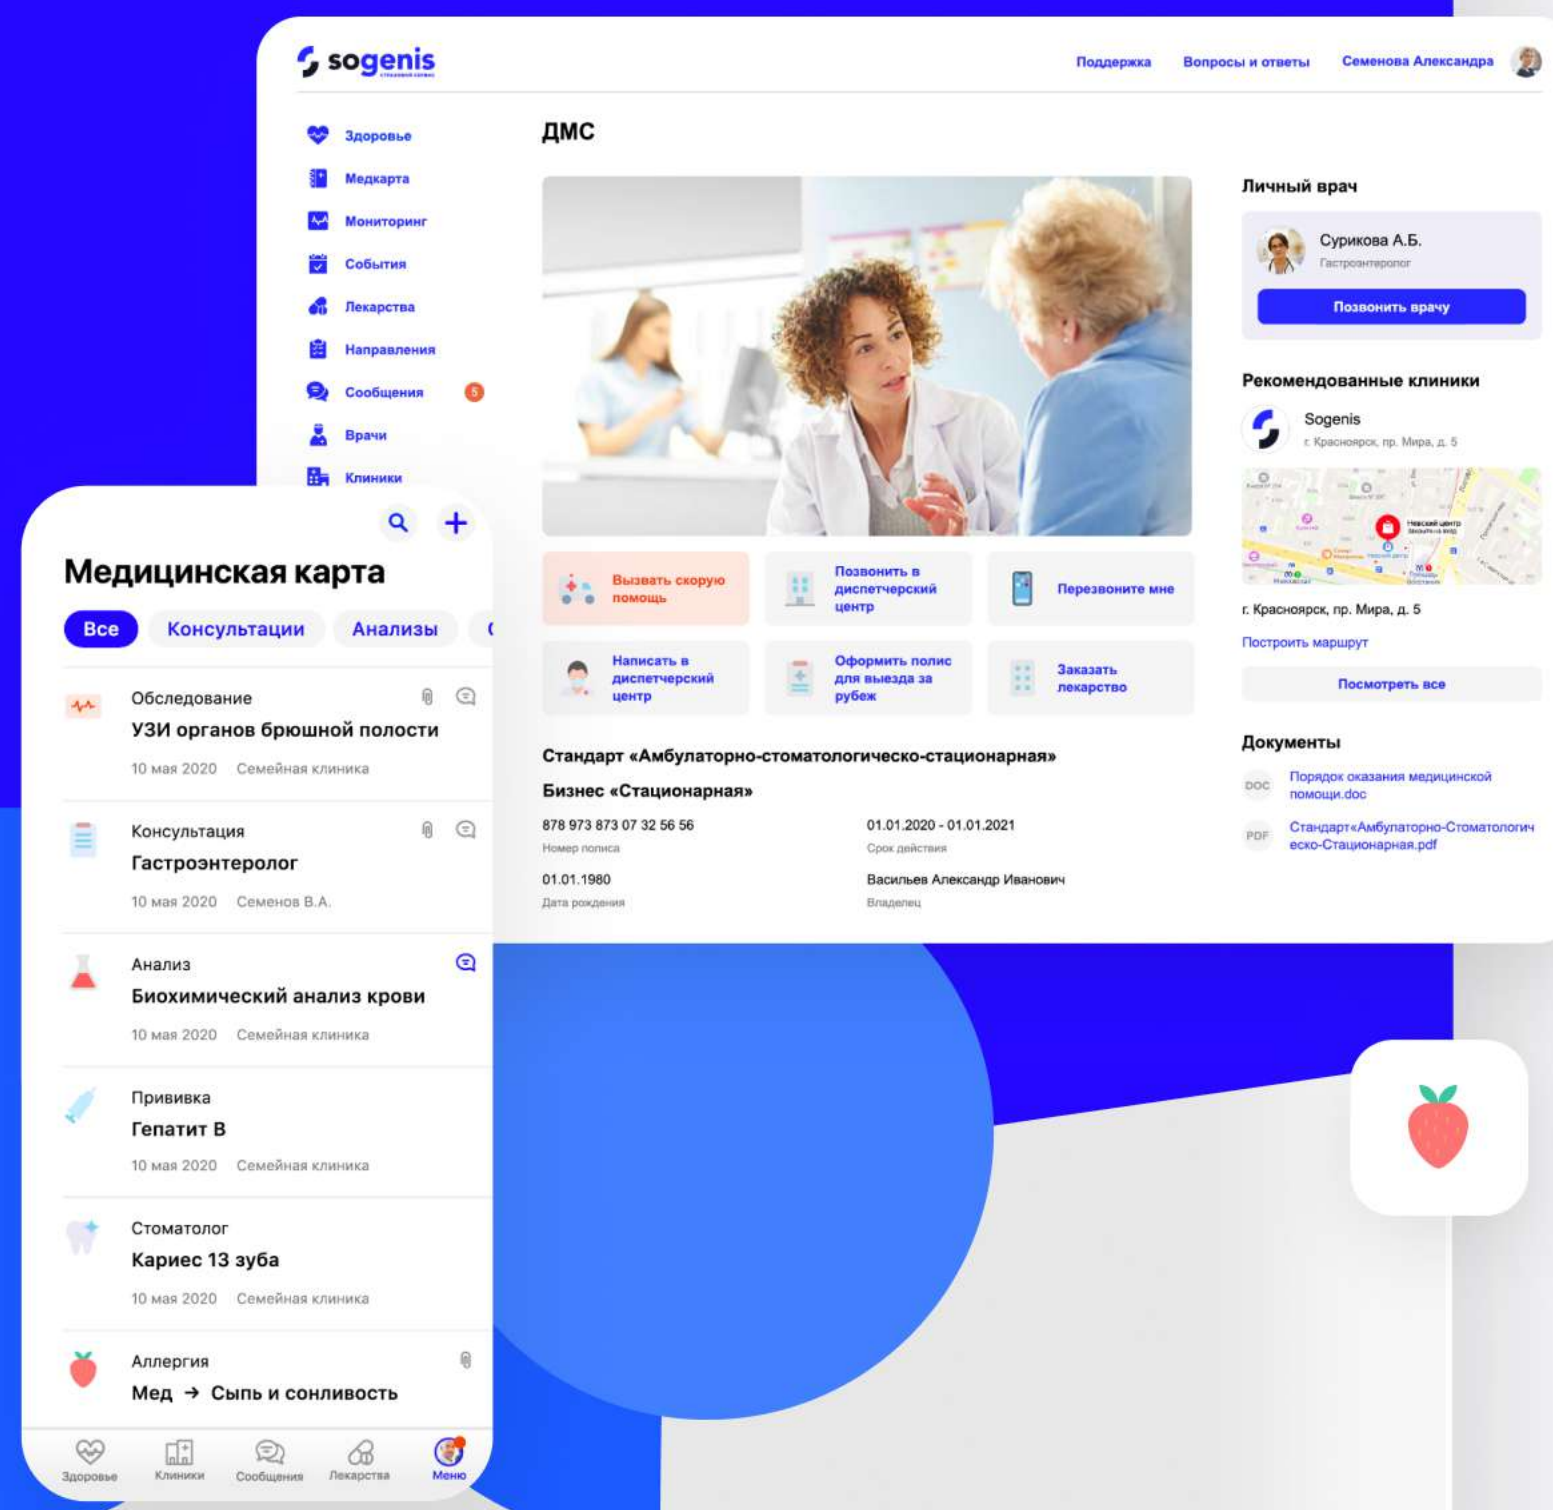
sogenis

Поддержка Вопросы и ответы Семенова Александра

Здоровье
Медкарта
Мониторинг
События
Лекарства
Направления
Сообщения 5
Врачи
Клиники

ДМС

Вызвать скорую помощь
Позвонить в диспетчерский центр
Перезвоните мне
Написать в диспетчерский центр
Оформить полис для выезда за рубеж
Заказать лекарство

Стандарт «Амбулаторно-стоматологическо-стационарная»

Бизнес «Стационарная»

878 973 873 07 32 56 56
Номер полиса

01.01.2020 - 01.01.2021
Срок действия

01.01.1980
Дата рождения

Васильев Александр Иванович
Владелец

Личный врач

Сурикова А.Б.
Гастроэнтеролог

Позвонить врачу

Рекомендованные клиники

Sogenis
г. Красноярск, пр. Мира, д. 5

г. Красноярск, пр. Мира, д. 5

Построить маршрут

Посмотреть все

Документы

DOC Порядок оказания медицинской помощи.doc

PDF Стандарт«Амбулаторно-Стоматологическо-Стационарная.pdf

Медицинская карта

Все Консультации Анализы

Обследование
УЗИ органов брюшной полости
10 мая 2020 Семейная клиника

Консультация
Гастроэнтеролог
10 мая 2020 Семенов В.А.

Анализ
Биохимический анализ крови
10 мая 2020 Семейная клиника

Прививка
Гепатит В
10 мая 2020 Семейная клиника

Стоматолог
Кариес 13 зуба
10 мая 2020 Семейная клиника

Аллергия
Мед → Сыпь и сонливость

Здоровье Клиники Сообщения Лекарства Меню